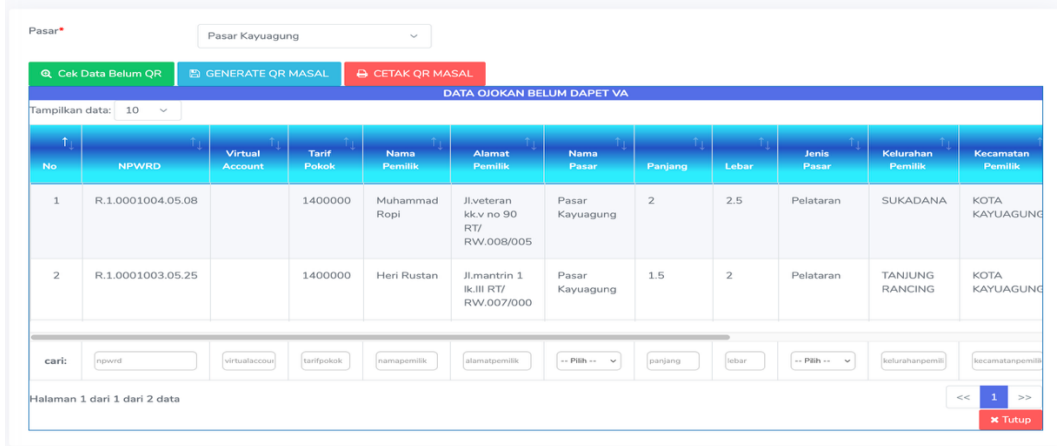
Pasar*

Pasar Kayuagung

Cek Data Belum QR

GENERATE QR MASAL

CETAK QR MASAL

DATA OJOKAN BELUM DAPET VA

Tampilkan data: 10

| No | NPWRD | Virtual Account | Tarif Pokok | Nama Pemilik | Alamat Pemilik | Nama Pasar | Panjang | Lebar | Jenis Pasar | Kelurahan Pemilik | Kecamatan Pemilik |
|---|---|---|---|---|---|---|---|---|---|---|---|
| 1 | R.1.0001004.05.08 | | 1400000 | Muhammad Ropi | Jl.veteran kk.v no 90 RT/ RW.008/005 | Pasar Kayuagung | 2 | 2.5 | Pelataran | SUKADANA | KOTA KAYUAGUNG |
| 2 | R.1.0001003.05.25 | | 1400000 | Heri Rustan | Jl.mantrin 1 lk.III RT/ RW.007/000 | Pasar Kayuagung | 1.5 | 2 | Pelataran | TANJUNG RANCING | KOTA KAYUAGUNG |
| cari: | npwrd | virtualaccou | tarifpokok | namapemilik | alamatpemilik | -- Pilih -- | panjang | lebar | -- Pilih -- | kelurahanpemili | kecamatanpemilik |

Halaman 1 dari 1 dari 2 data

<< 1 >>

Tutup